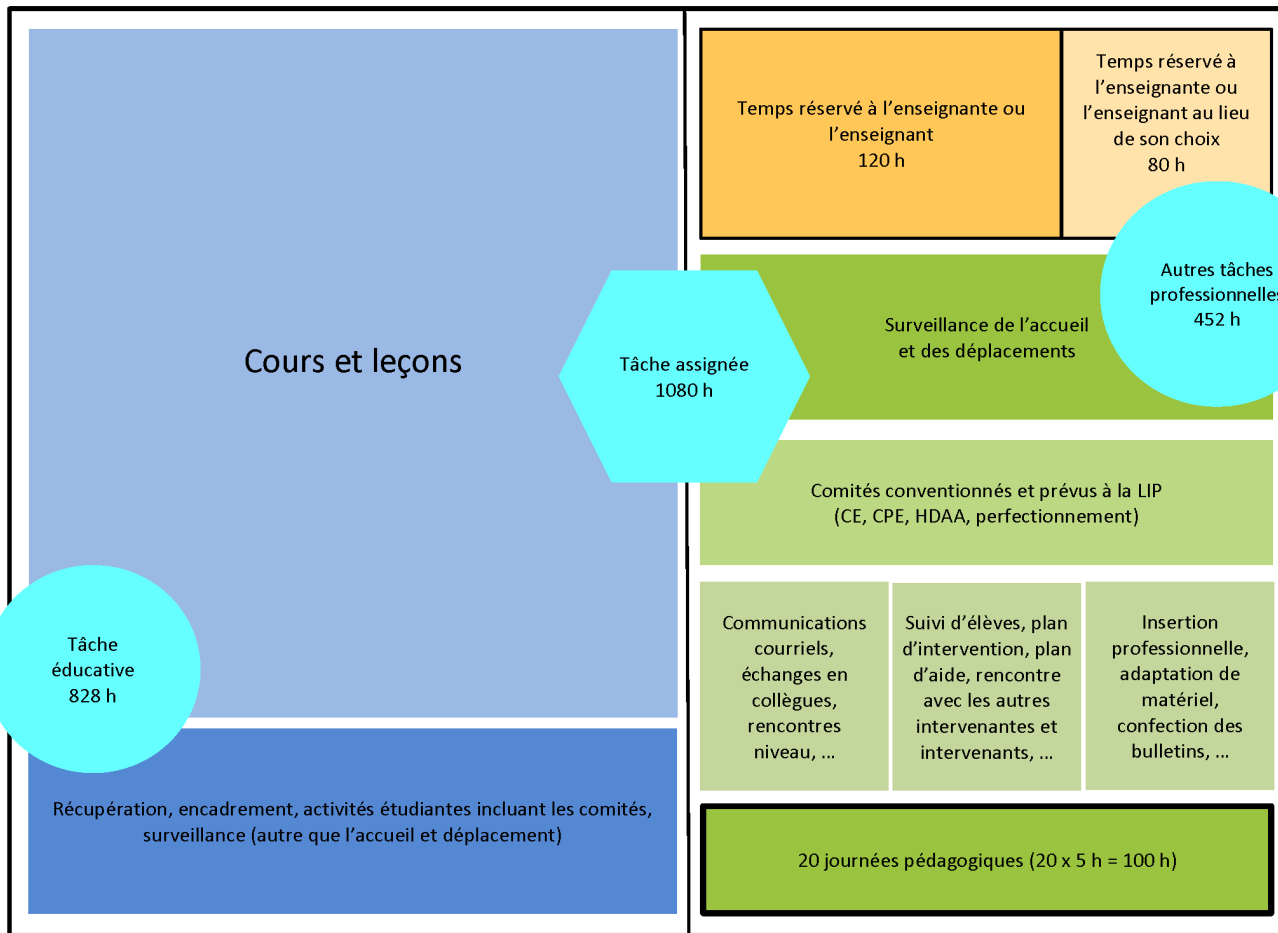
Cours et leçons

Tâche éducative
828 h

Récupération, encadrement, activités étudiantes incluant les comités, surveillance (autre que l'accueil et déplacement)

Tâche assignée
1080 h

Temps réservé à l'enseignante ou l'enseignant
120 h

Temps réservé à l'enseignante ou l'enseignant au lieu de son choix
80 h

Autres tâches professionnelles
452 h

Surveillance de l'accueil et des déplacements

Comités conventionnés et prévus à la LIP
(CE, CPE, HDAA, perfectionnement)

Communications courriels, échanges en collègues, rencontres niveau, ...

Suivi d'élèves, plan d'intervention, plan d'aide, rencontre avec les autres intervenantes et intervenants, ...

Insertion professionnelle, adaptation de matériel, confection des bulletins, ...

20 journées pédagogiques (20 x 5 h = 100 h)